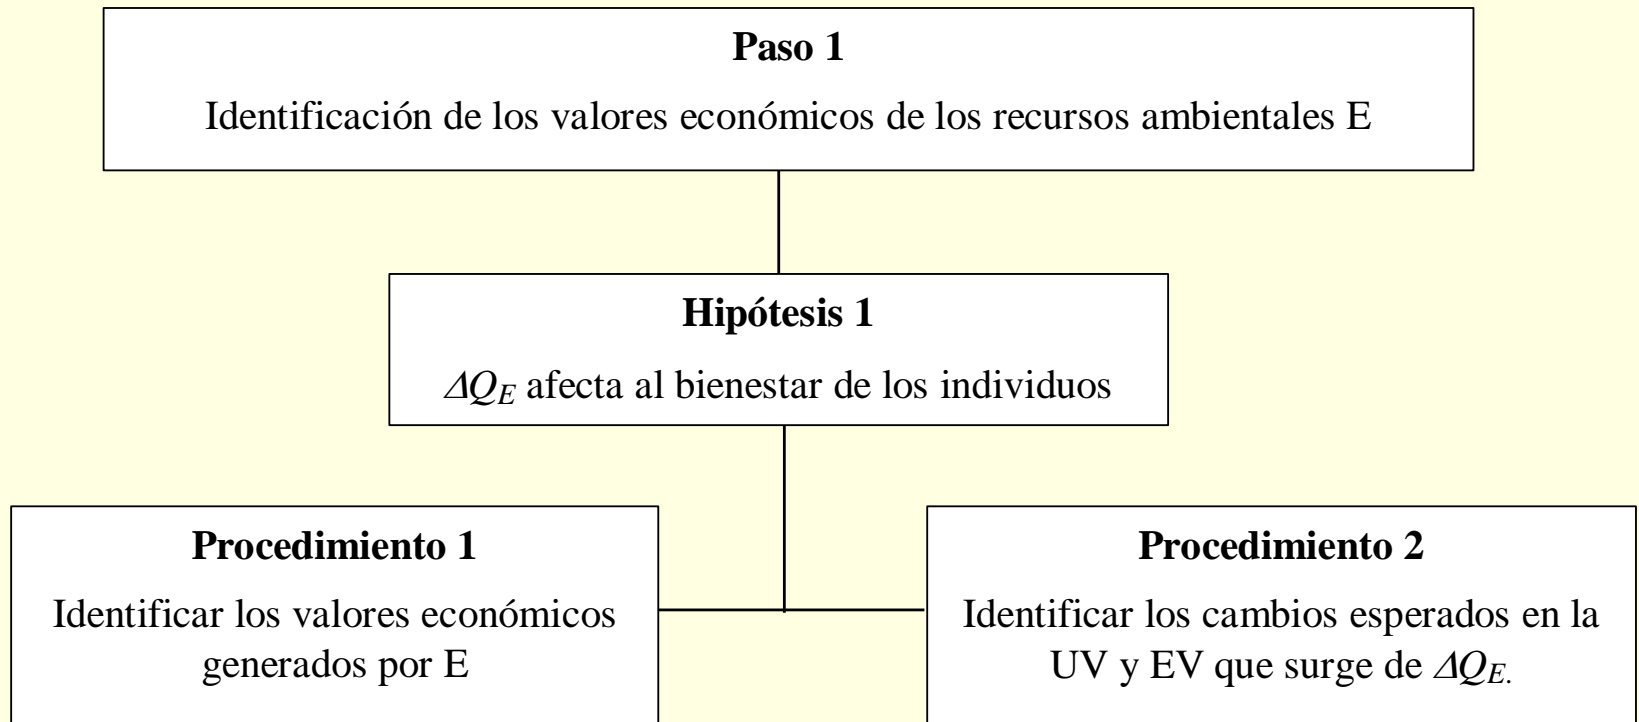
**Paso 1**

Identificación de los valores económicos de los recursos ambientales E

**Hipótesis 1**

$\Delta Q_E$ afecta al bienestar de los individuos

**Procedimiento 1**

Identificar los valores económicos generados por E

**Procedimiento 2**

Identificar los cambios esperados en la UV y EV que surge de $\Delta Q_E$.